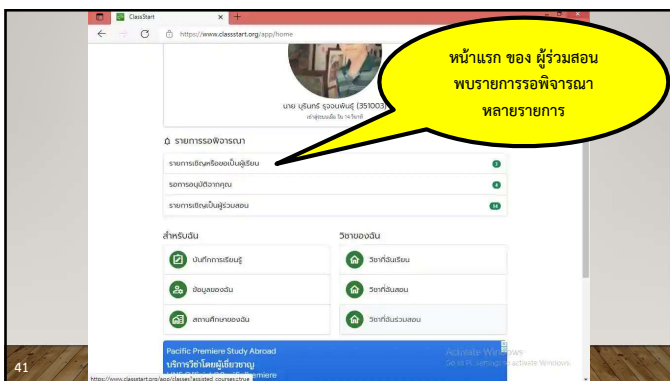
ClassStart
https://www.classstart.org/app/home

หน้าแรก ของ ผู้ร่วมสอน พบรายการรอพิจารณา หลายรายการ

นาย บุรินทร์ รุจจนพันธุ์ (351003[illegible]

เข้าสู่ระบบเมื่อ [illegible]

รายการรอพิจารณา

รายการเชิญหรือขอเป็นผู้เรียน 3

รอการอนุมัติจากคุณ 0

รายการเชิญเป็นผู้ร่วมสอน 14

สำหรับฉัน

บันทึกการเรียนรู้

ข้อมูลของฉัน

สถานศึกษาของฉัน

วิชาของฉัน

วิชาที่ฉันเรียน

วิชาที่ฉันสอน

วิชาที่ฉันร่วมสอน

Pacific Premiere Study Abroad
บริการวีซ่าโดยผู้เชี่ยวชาญ
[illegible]emiere

Activate Windows
Go to PC settings to activate Windows.

https://www.classstart.org/app/classes/assisted_courses?rve

41